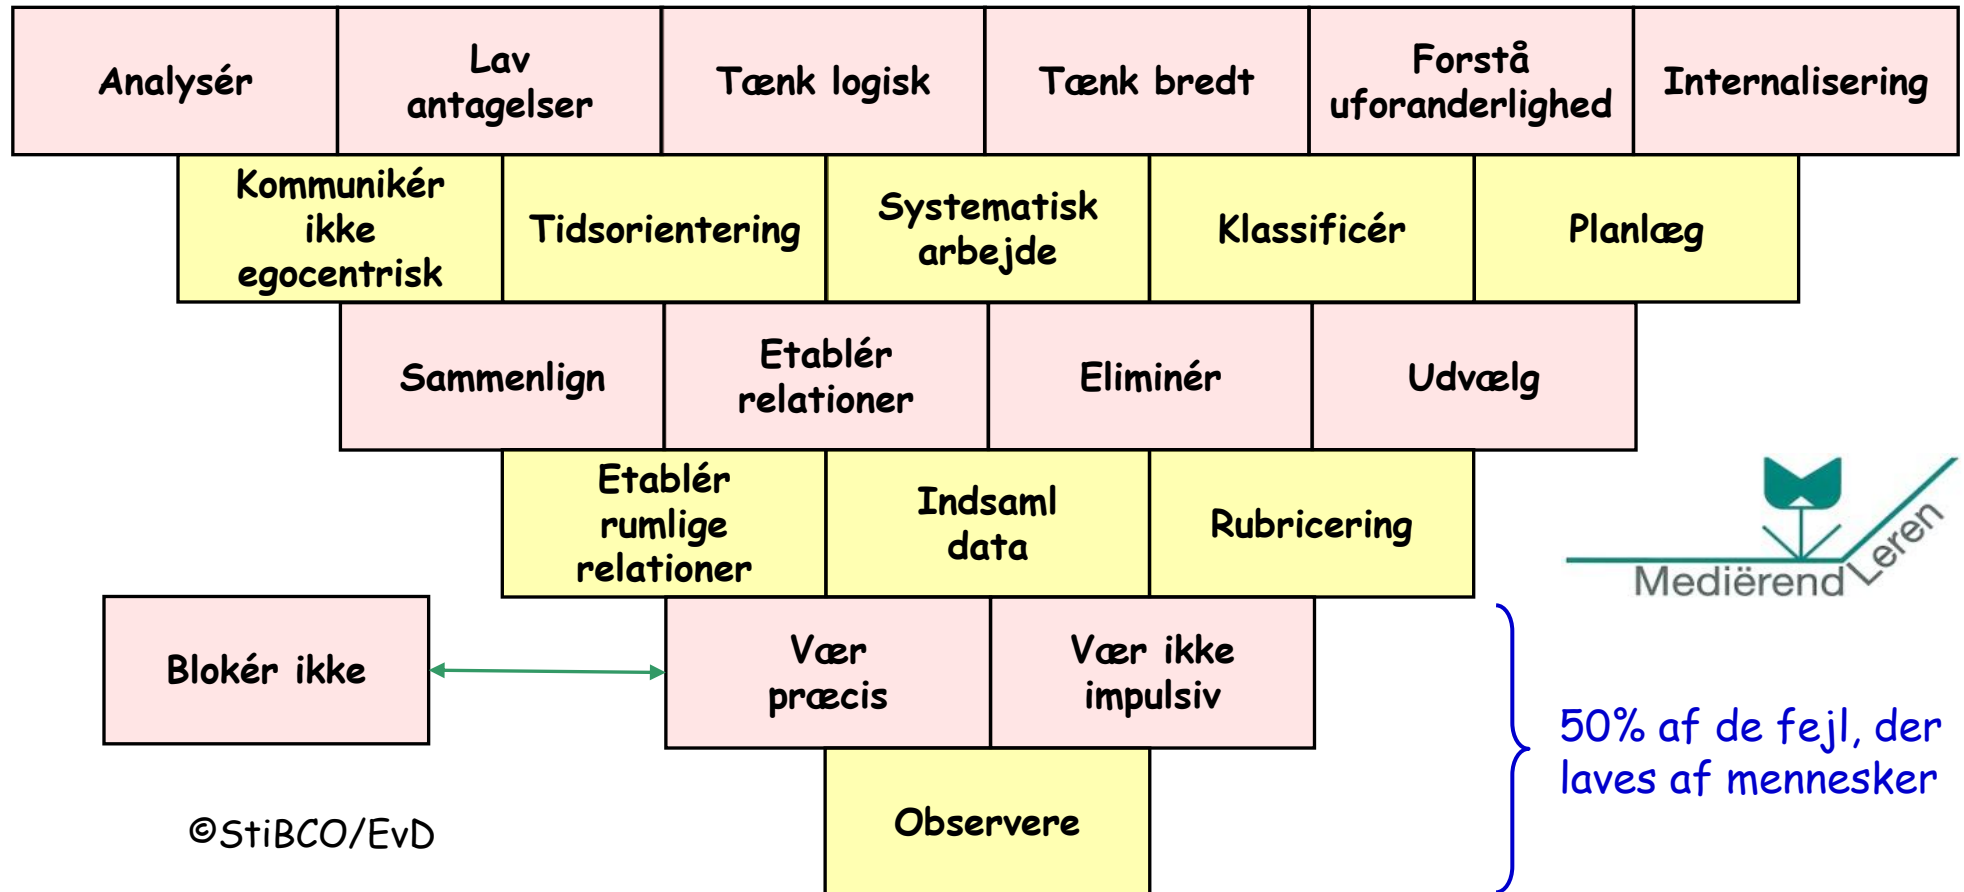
Analysér

Lav antagelser

Tænk logisk

Tænk bredt

Forstå uforanderlighed

Internalisering

Kommunikér ikke egocentrisk

Tidsorientering

Systematisk arbejde

Klassificér

Planlæg

Sammenlign

Etablér relationer

Eliminér

Udvælg

Etablér rumlige relationer

Indsaml data

Rubricering

Mediërend Leren

Blokér ikke

Vær præcis

Vær ikke impulsiv

50% af de fejl, der laves af mennesker

Observere

©StiBCO/EvD